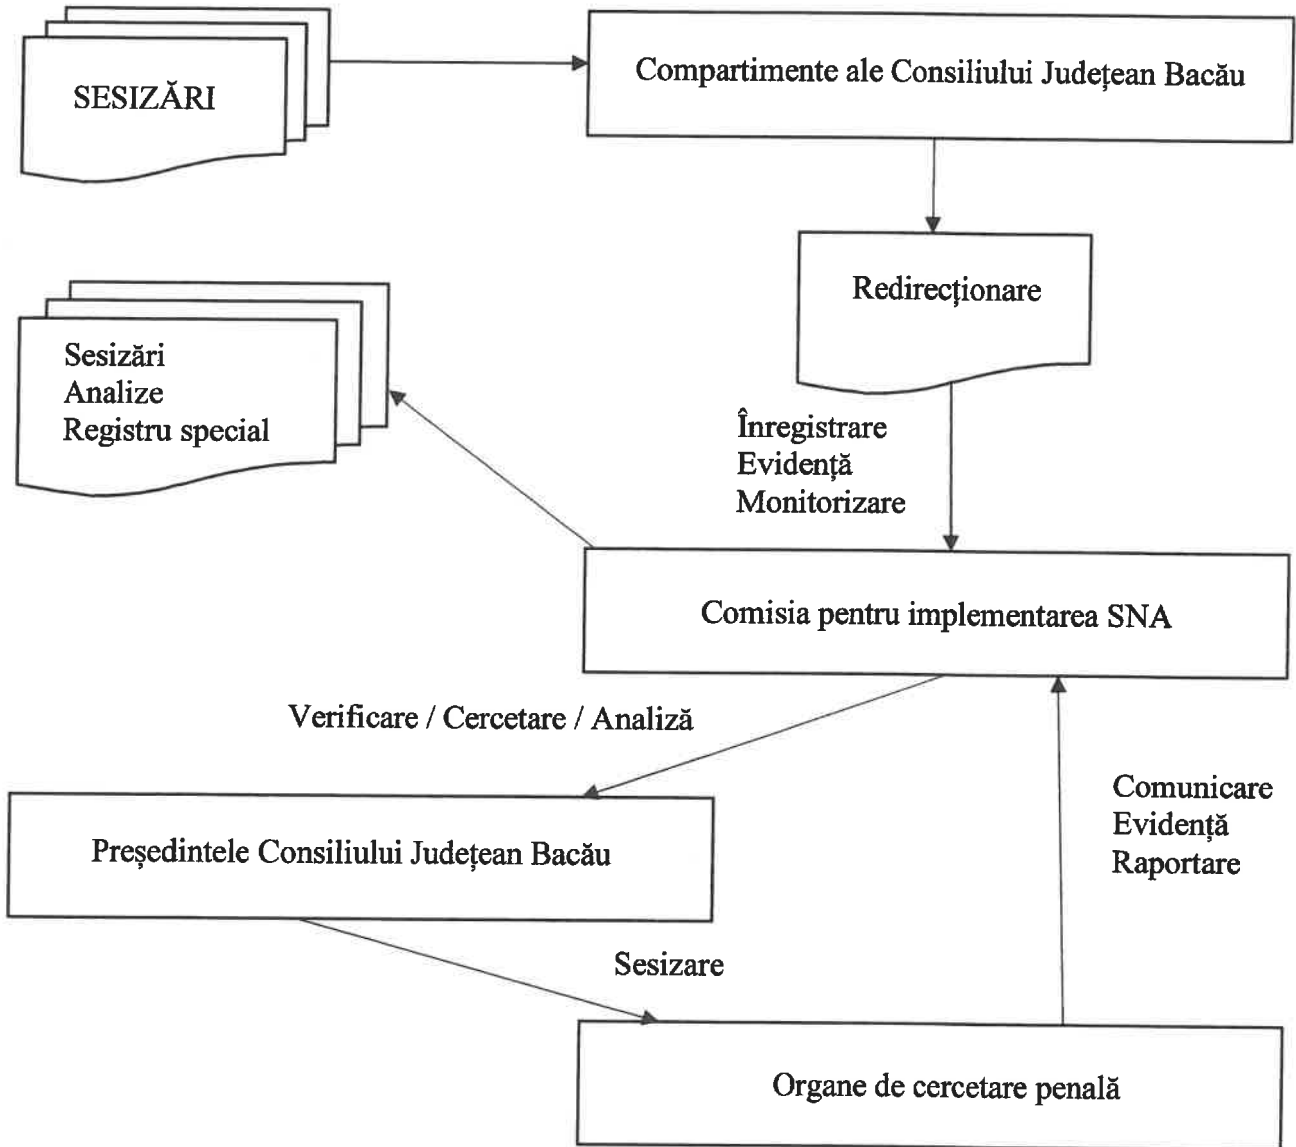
SESIZĂRI

Compartimente ale Consiliului Județean Bacău

Redirecționare

Sesizări
Analize
Registru special

Înregistrare
Evidență
Monitorizare

Comisia pentru implementarea SNA

Verificare / Cercetare / Analiză

Comunicare
Evidență
Raportare

Președintele Consiliului Județean Bacău

Sesizare

Organe de cercetare penală